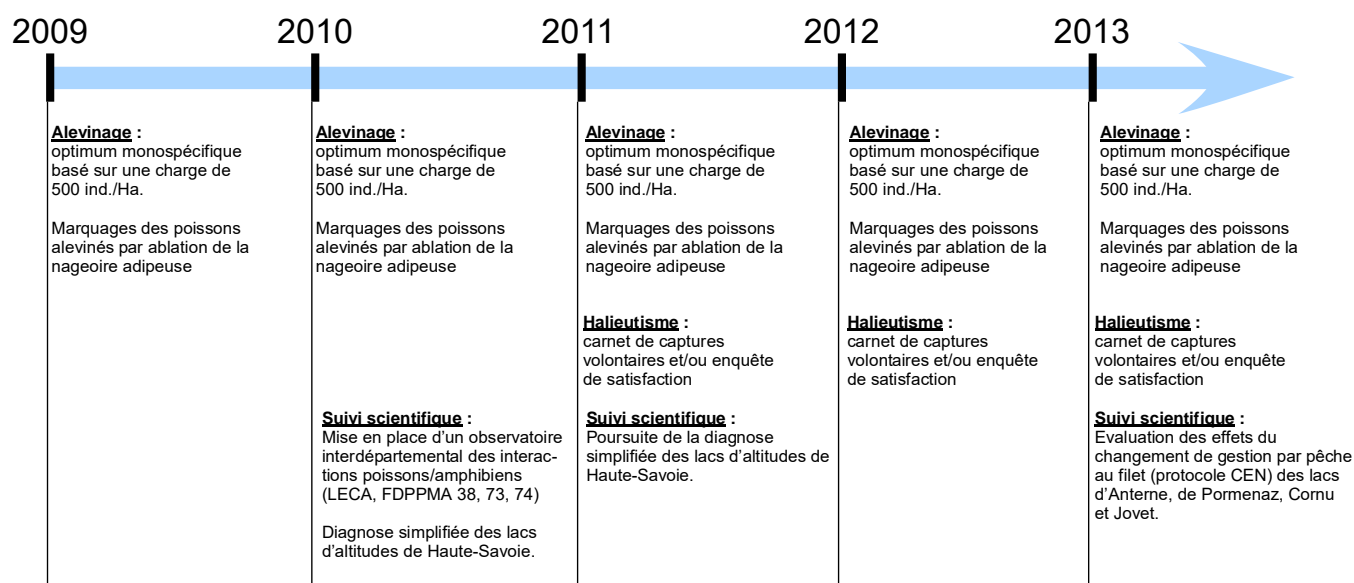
2009

Alevinage :
optimum monospécifique basé sur une charge de 500 ind./Ha.

Marquages des poissons alevinés par ablation de la nageoire adipeuse

2010

Alevinage :
optimum monospécifique basé sur une charge de 500 ind./Ha.

Marquages des poissons alevinés par ablation de la nageoire adipeuse

Suivi scientifique :
Mise en place d'un observatoire interdépartemental des interactions poissons/amphibiens (LECA, FDPPMA 38, 73, 74)

Diagnose simplifiée des lacs d'altitudes de Haute-Savoie.

2011

Alevinage :
optimum monospécifique basé sur une charge de 500 ind./Ha.

Marquages des poissons alevinés par ablation de la nageoire adipeuse

Halieutisme :
carnet de captures volontaires et/ou enquête de satisfaction

Suivi scientifique :
Poursuite de la diagnose simplifiée des lacs d'altitudes de Haute-Savoie.

2012

Alevinage :
optimum monospécifique basé sur une charge de 500 ind./Ha.

Marquages des poissons alevinés par ablation de la nageoire adipeuse

Halieutisme :
carnet de captures volontaires et/ou enquête de satisfaction

2013

Alevinage :
optimum monospécifique basé sur une charge de 500 ind./Ha.

Marquages des poissons alevinés par ablation de la nageoire adipeuse

Halieutisme :
carnet de captures volontaires et/ou enquête de satisfaction

Suivi scientifique :
Evaluation des effets du changement de gestion par pêche au filet (protocole CEN) des lacs d'Anterne, de Pormenaz, Cornu et Jovet.